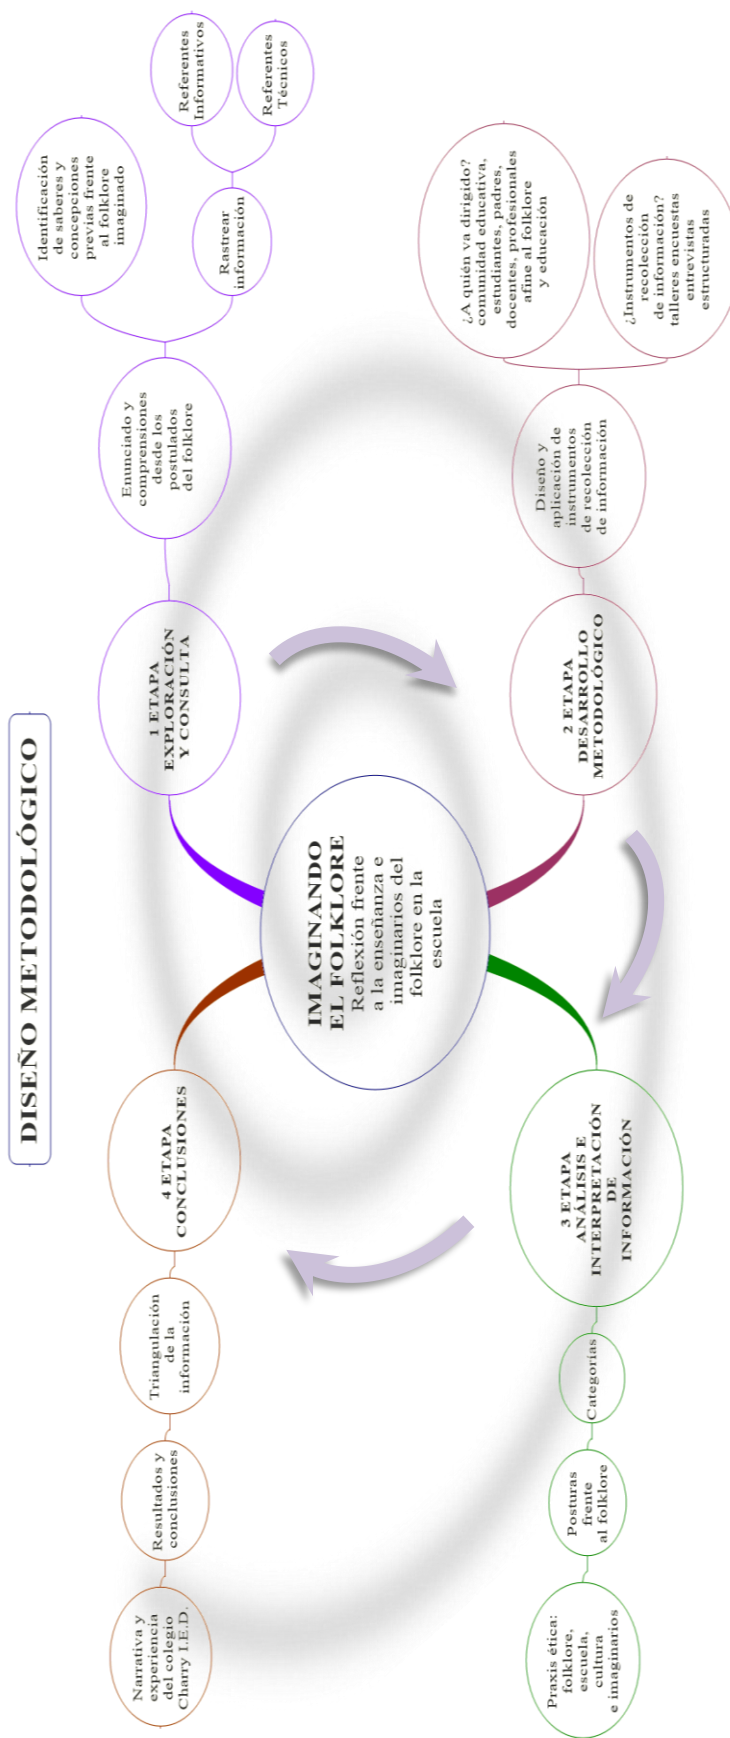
DISEÑO METODOLÓGICO

IMAGINANDO EL FOLKLORE
Reflexión frente a la enseñanza e imaginarios del folklore en la escuela

1 ETAPA EXPLORACIÓN Y CONSULTA

Enunciado y comprensiones desde los postulados del folklore

Identificación de saberes y concepciones previas frente al folklore imaginado

Rastrear información

Referentes Informativos

Referentes Técnicos

2 ETAPA DESARROLLO METODOLÓGICO

Diseño y aplicación de instrumentos de recolección de información

¿A quién va dirigido? comunidad educativa, estudiantes, padres, docentes, profesionales afine al folklore y educación

¿Instrumentos de recolección de información? talleres encuestas entrevistas estructuradas

3 ETAPA ANÁLISIS E INTERPRETACIÓN DE INFORMACIÓN

Categorías

Posturas frente al folklore

Praxis ética: folklore, escuela, cultura e imaginarios

4 ETAPA CONCLUSIONES

Triangulación de la información

Resultados y conclusiones

Narrativa y experiencia del colegio Charry I.E.D.